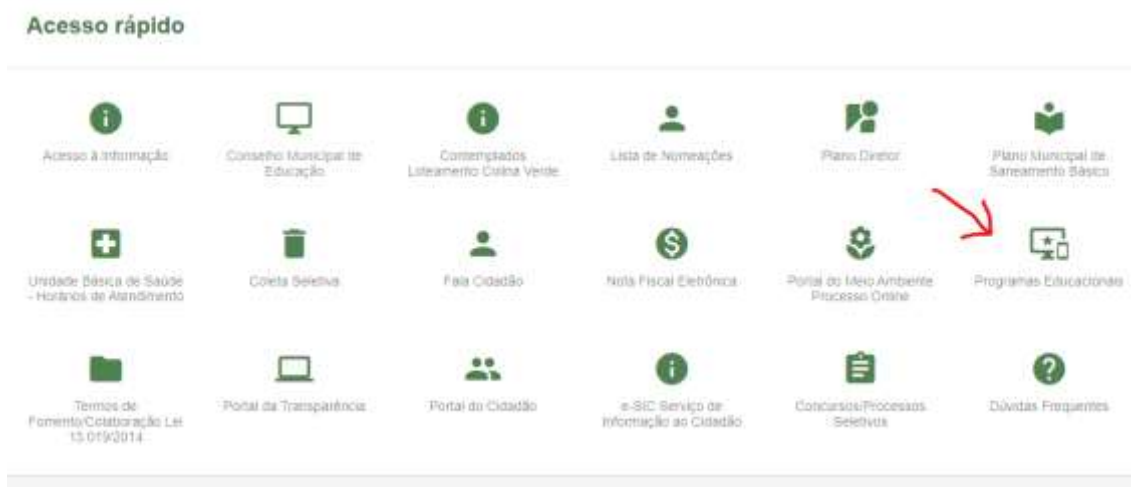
Acesso rápido

Acesso à Informação

Conselho Municipal de Educação

Contemplados Loteamento Colina Verde

Lista de Nomeações

Plano Diretor

Plano Municipal de Saneamento Básico

Unidade Básica de Saúde - Horários de Atendimento

Coleta Seletiva

Fala Cidadão

Nota Fiscal Eletrônica

Portal do Meio Ambiente Processo Online

Programas Educacionais

Termos de Fomento/Colaboração Lei 13.019/2014

Portal da Transparência

Portal do Cidadão

e-SIC Serviço de Informação ao Cidadão

Concursos/Processos Seletivos

Dúvidas Frequentes